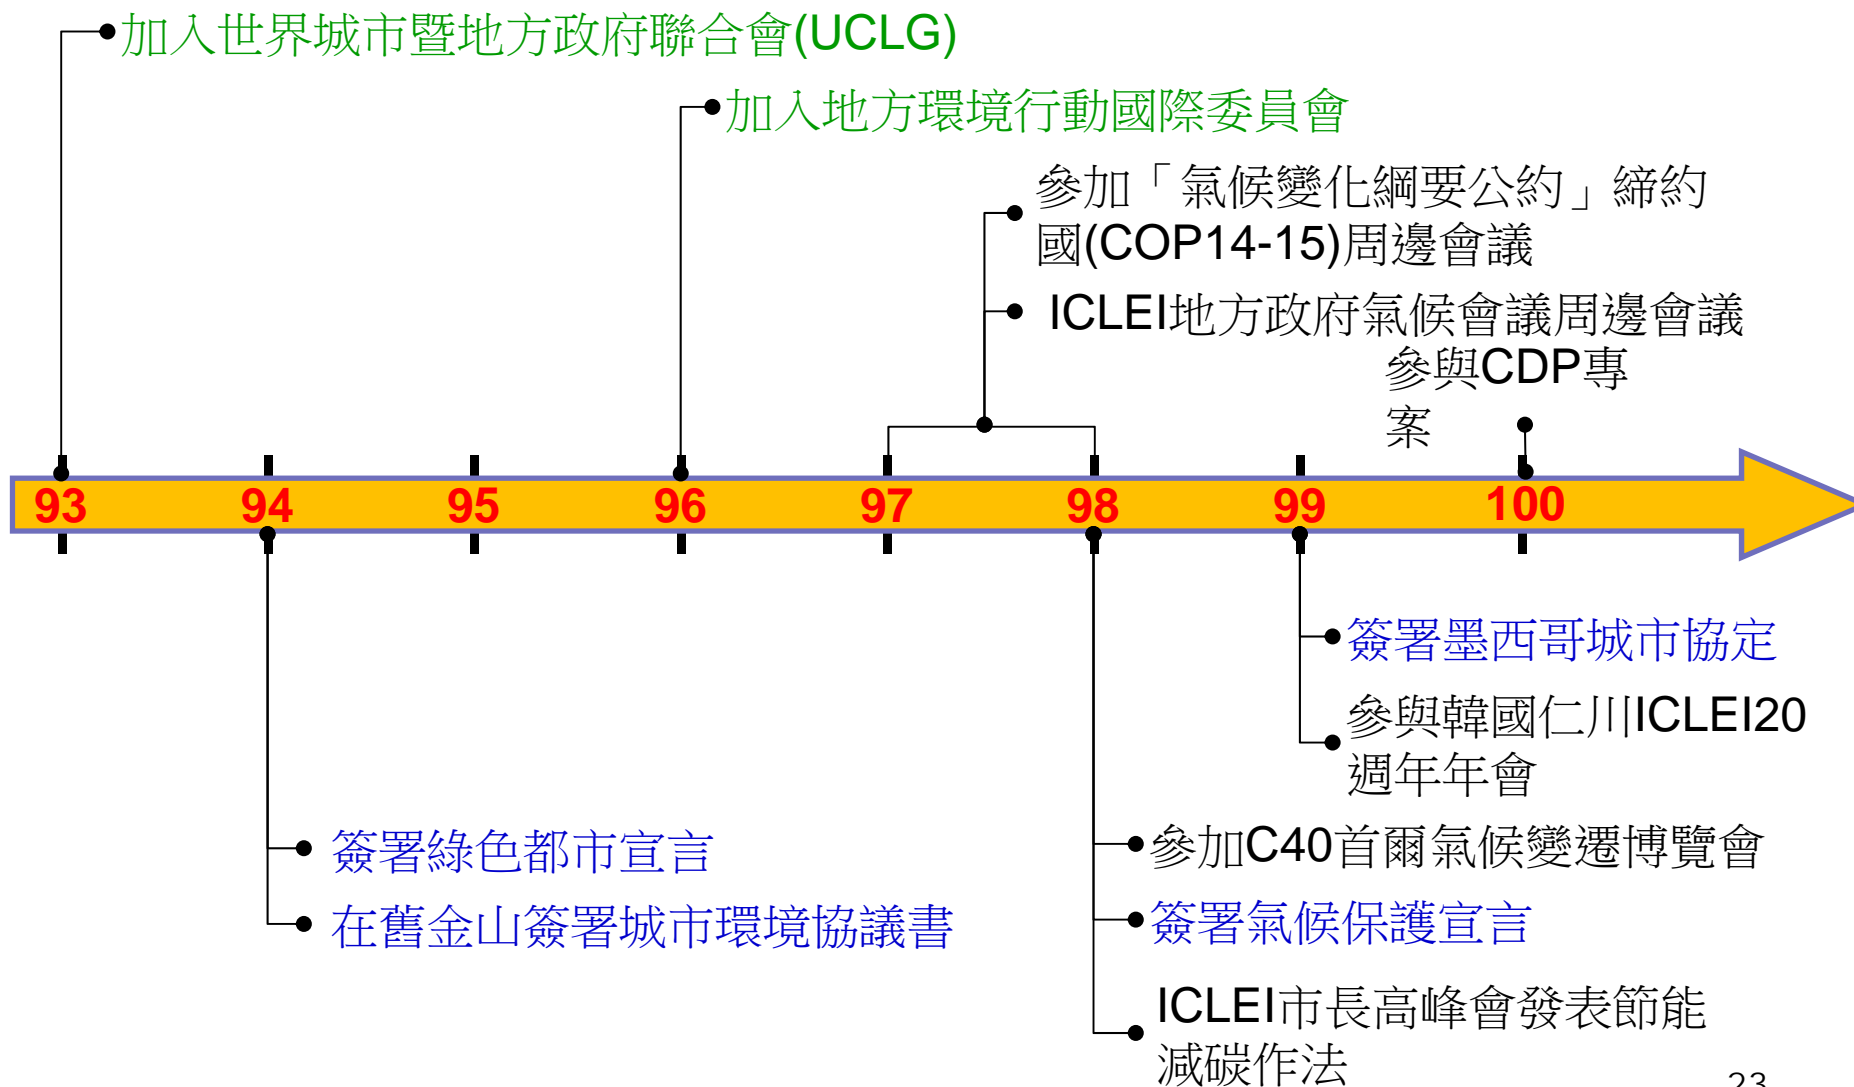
加入世界城市暨地方政府聯合會(UCLG)

加入地方環境行動國際委員會

參加「氣候變化綱要公約」締約國(COP14-15)周邊會議

ICLEI地方政府氣候會議周邊會議

參與CDP專案

93 94 95 96 97 98 99 100

簽署墨西哥城市協定

參與韓國仁川ICLEI20週年年會

簽署綠色都市宣言

在舊金山簽署城市環境協議書

參加C40首爾氣候變遷博覽會

簽署氣候保護宣言

ICLEI市長高峰會發表節能減碳作法

23